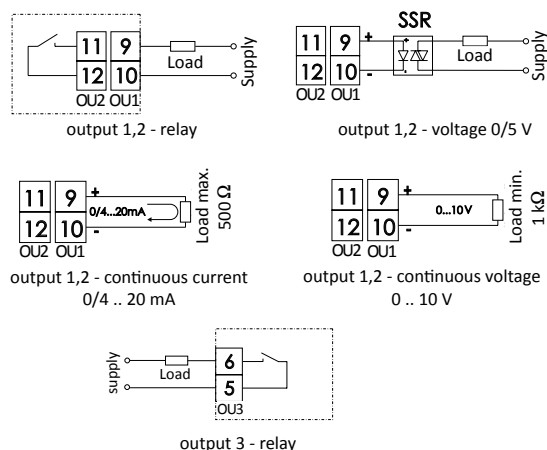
11 9
12 10
OU2 OU1
Load
Supply
output 1,2 - relay

SSR
11 9 +
12 10 -
OU2 OU1
Load
Supply
output 1,2 - voltage 0/5 V

11 9 +
12 10 -
OU2 OU1
0/4...20mA
Load max. 500 Ω
output 1,2 - continuous current 0/4 .. 20 mA

11 9 +
12 10 -
OU2 OU1
0...10V
Load min. 1 kΩ
output 1,2 - continuous voltage 0 .. 10 V

supply
Load
6
5
OU3
output 3 - relay